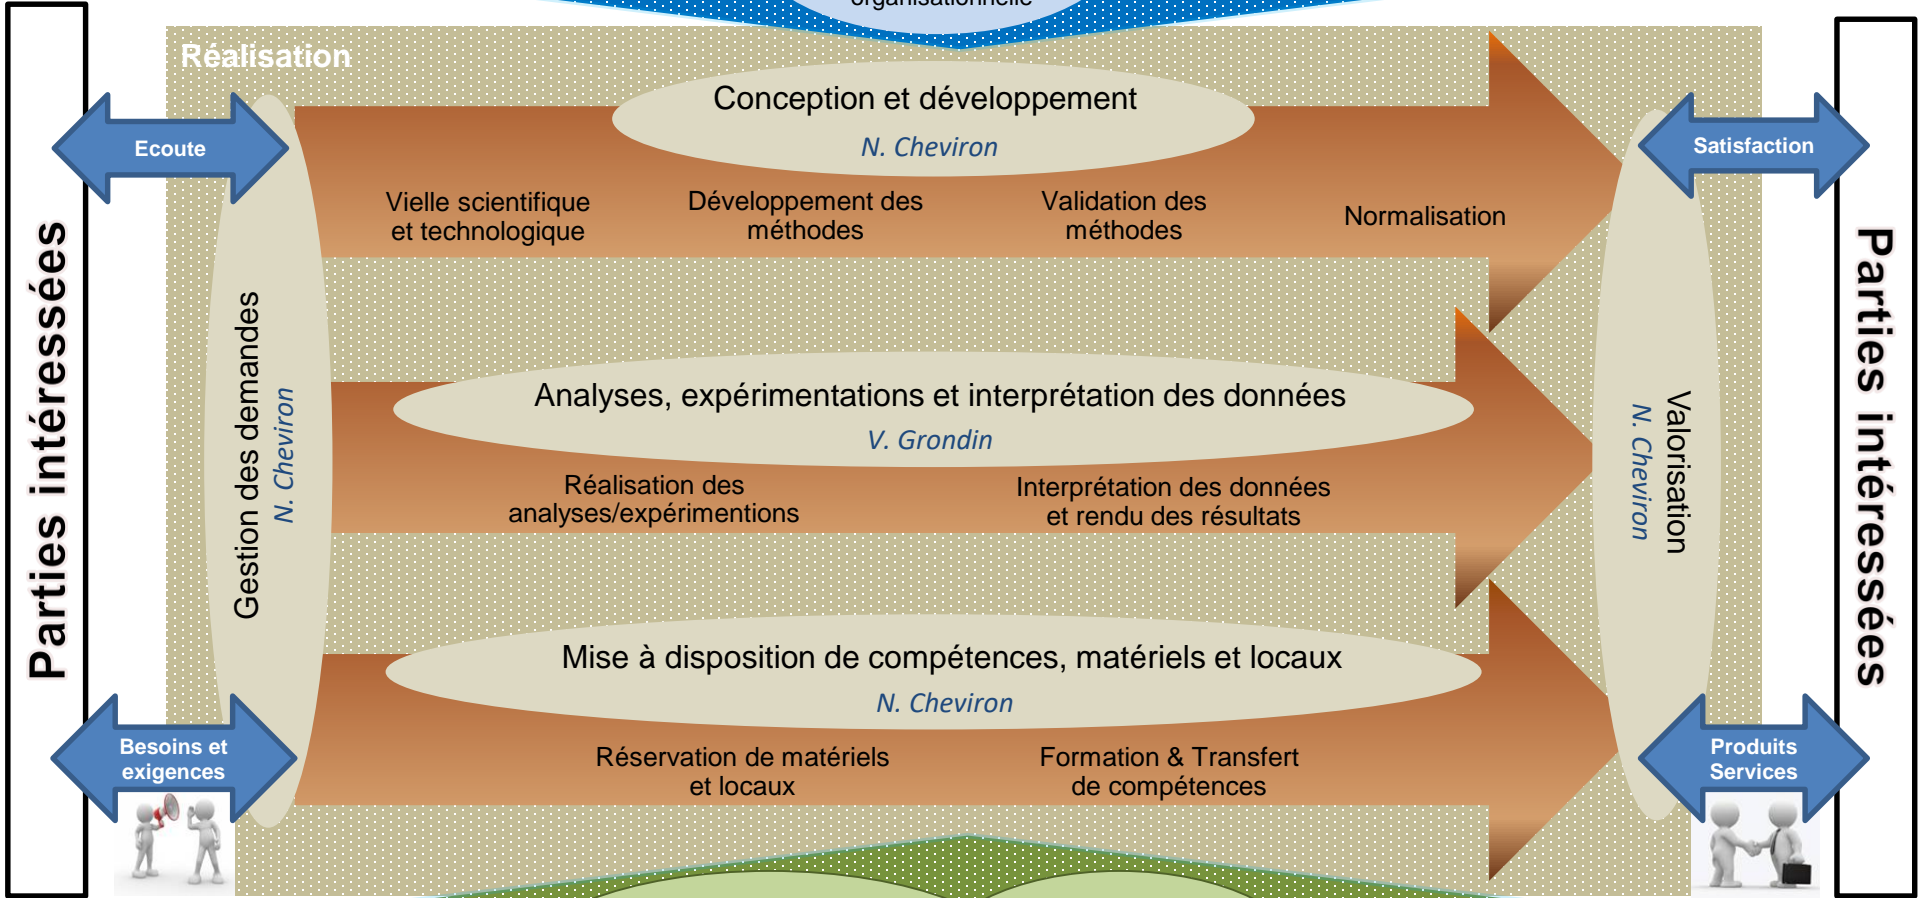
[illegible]

Réalisation

Parties intéressées

Ecoute

Besoins et exigences

Gestion des demandes
N. Cheviron

Conception et développement
N. Cheviron

Vielle scientifique et technologique

Développement des méthodes

Validation des méthodes

Normalisation

Analyses, expérimentations et interprétation des données
V. Grondin

Réalisation des analyses/expérimentions

Interprétation des données et rendu des résultats

Mise à disposition de compétences, matériels et locaux
N. Cheviron

Réservation de matériels et locaux

Formation & Transfert de compétences

Valorisation
N. Cheviron

Satisfaction

Produits Services

Parties intéressées